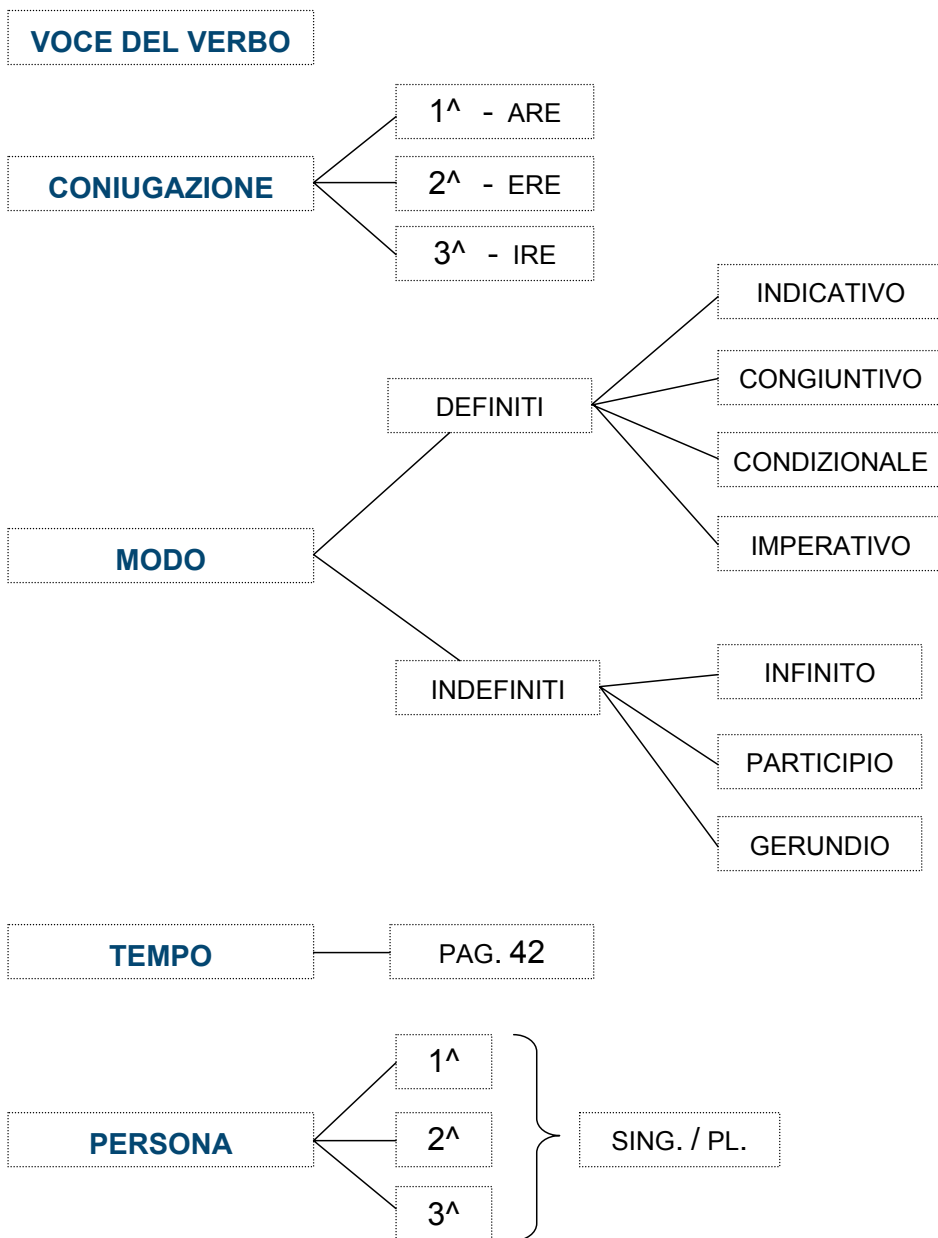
VOCE DEL VERBO

CONIUGAZIONE

1^ - ARE

2^ - ERE

3^ - IRE

MODO

DEFINITI

INDICATIVO

CONGIUNTIVO

CONDIZIONALE

IMPERATIVO

INDEFINITI

INFINITO

PARTICIPIO

GERUNDIO

TEMPO

PAG. 42

PERSONA

1^

2^

3^

SING. / PL.